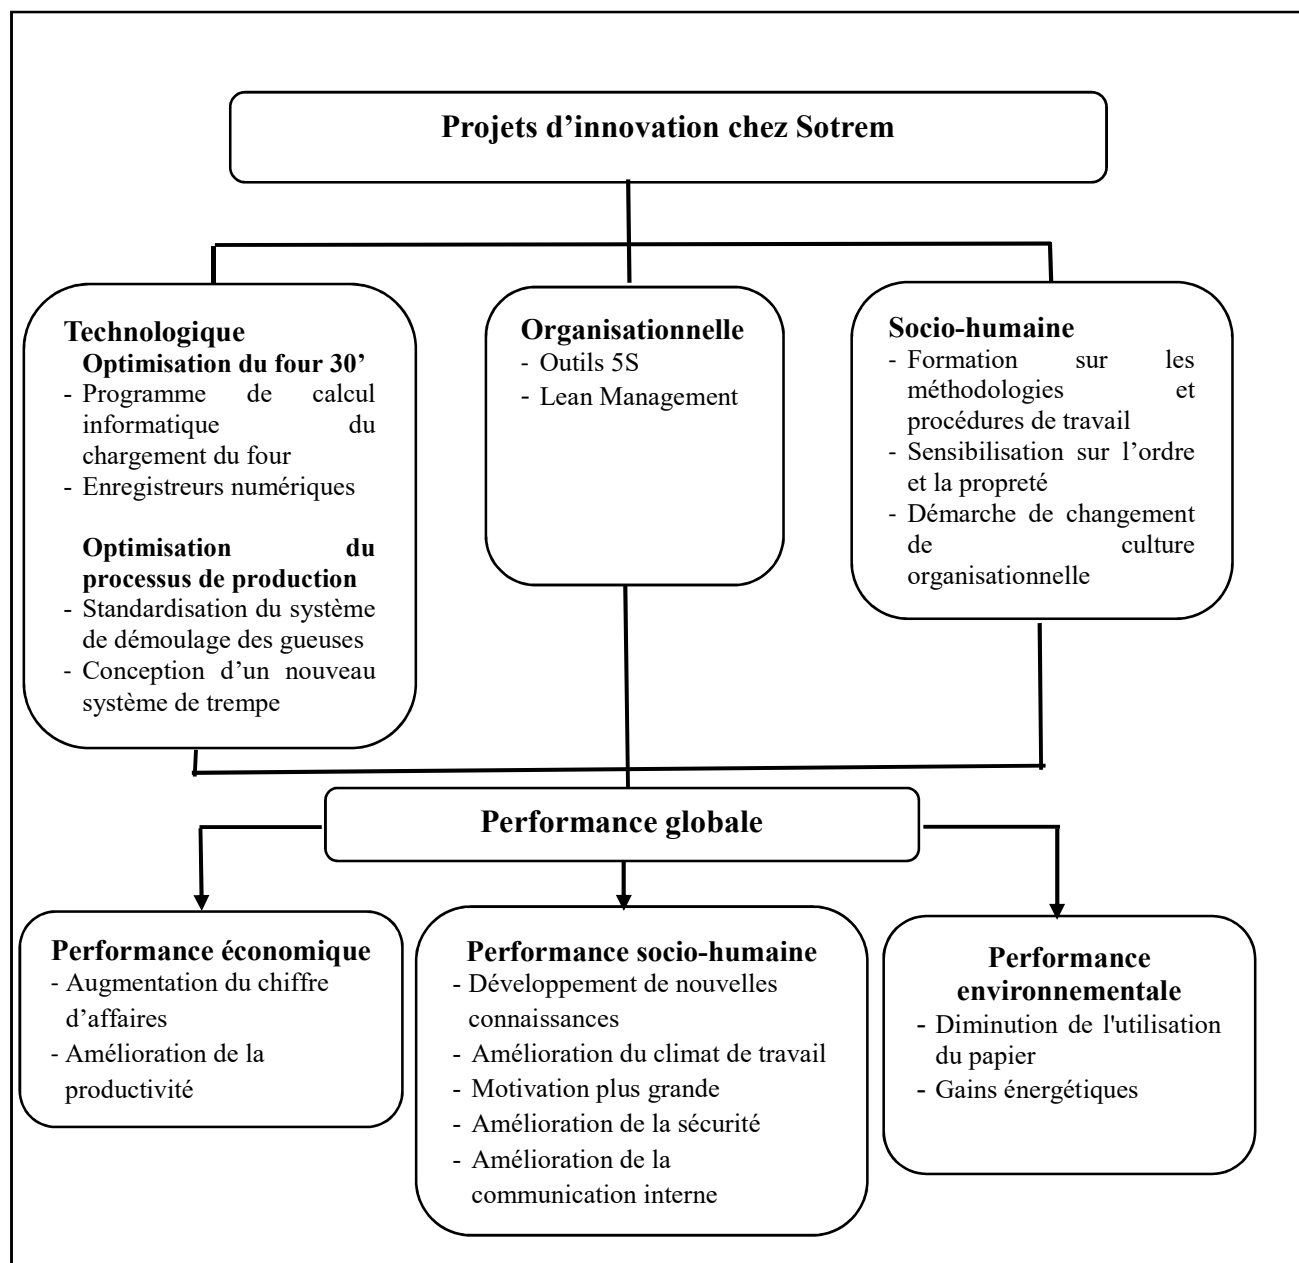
Projets d’innovation chez Sotrem

Technologique
Optimisation du four 30’
- Programme de calcul informatique du chargement du four
- Enregistreurs numériques

Optimisation du processus de production
- Standardisation du système de démoulage des gueuses
- Conception d’un nouveau système de trempe

Organisationnelle
- Outils 5S
- Lean Management

Socio-humaine
- Formation sur les méthodologies et procédures de travail
- Sensibilisation sur l’ordre et la propreté
- Démarche de changement de culture organisationnelle

Performance globale

Performance économique
- Augmentation du chiffre d’affaires
- Amélioration de la productivité

Performance socio-humaine
- Développement de nouvelles connaissances
- Amélioration du climat de travail
- Motivation plus grande
- Amélioration de la sécurité
- Amélioration de la communication interne

Performance environnementale
- Diminution de l'utilisation du papier
- Gains énergétiques